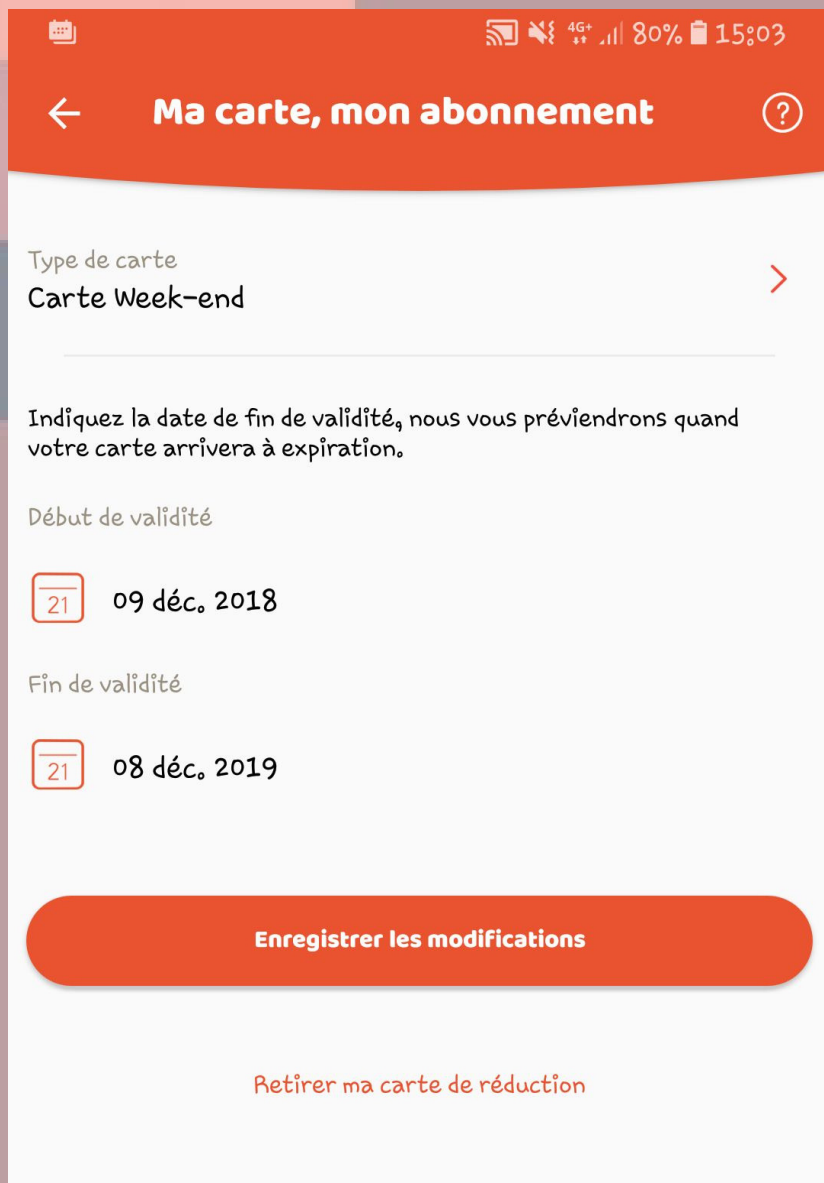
4G+ 80% 15:03

Ma carte, mon abonnement

Type de carte
Carte Week-end

Indiquez la date de fin de validité, nous vous préviendrons quand votre carte arrivera à expiration.

Début de validité

21 09 déc. 2018

Fin de validité

21 08 déc. 2019

Enregistrer les modifications

Retirer ma carte de réduction